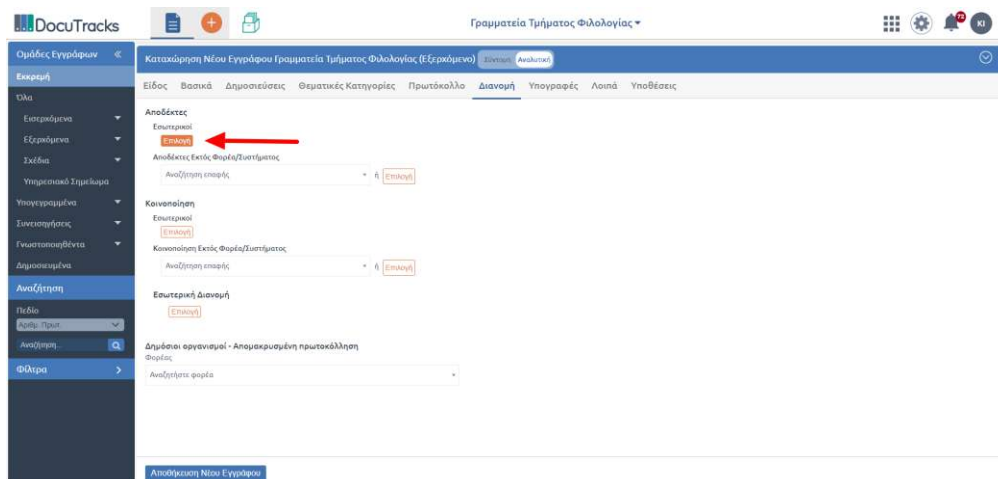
DocuTracks

Γραμματεία Τμήματος Φιλολογίας ▾

KI

Ομάδες Εγγράφων «
Εκκρεμή
Όλα
Εισερχόμενα
Εξερχόμενα
Σχέδια
Υπηρεσιακό Σημείωμα
Υπογεγραμμένα
Συνεισηγήσεις
Γνωστοποιηθέντα
Δημοσιευμένα
Αναζήτηση
Πεδίο
Αριθμ. Πρωτ.
Αναζήτηση...
Φίλτρα >

Καταχώρηση Νέου Εγγράφου Γραμματεία Τμήματος Φιλολογίας (Εξερχόμενο) Σύντομη Αναλυτική

Είδος Βασικά Δημοσιεύσεις Θεματικές Κατηγορίες Πρωτόκολλο Διανομή Υπογραφές Λοιπά Υποθέσεις

Αποδέκτες
Εσωτερικοί
Επιλογή
Αποδέκτες Εκτός Φορέα/Συστήματος
Αναζήτηση επαφής ή Επιλογή

Κοινοποίηση
Εσωτερικοί
Επιλογή
Κοινοποίηση Εκτός Φορέα/Συστήματος
Αναζήτηση επαφής ή Επιλογή

Εσωτερική Διανομή
Επιλογή

Δημόσιοι οργανισμοί - Απομακρυσμένη πρωτοκόλληση
Φορέας
Αναζητήστε φορέα

Αποθήκευση Νέου Εγγράφου